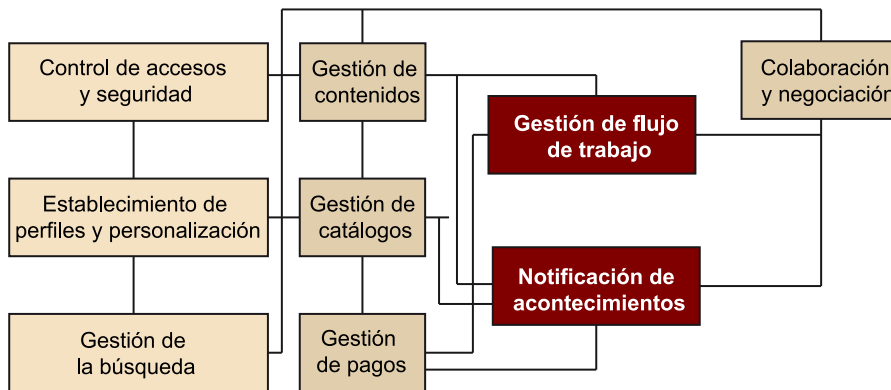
Control de accesos y seguridad

Gestión de contenidos

Colaboración y negociación

Gestión de flujo de trabajo

Establecimiento de perfiles y personalización

Gestión de catálogos

Notificación de acontecimientos

Gestión de la búsqueda

Gestión de pagos